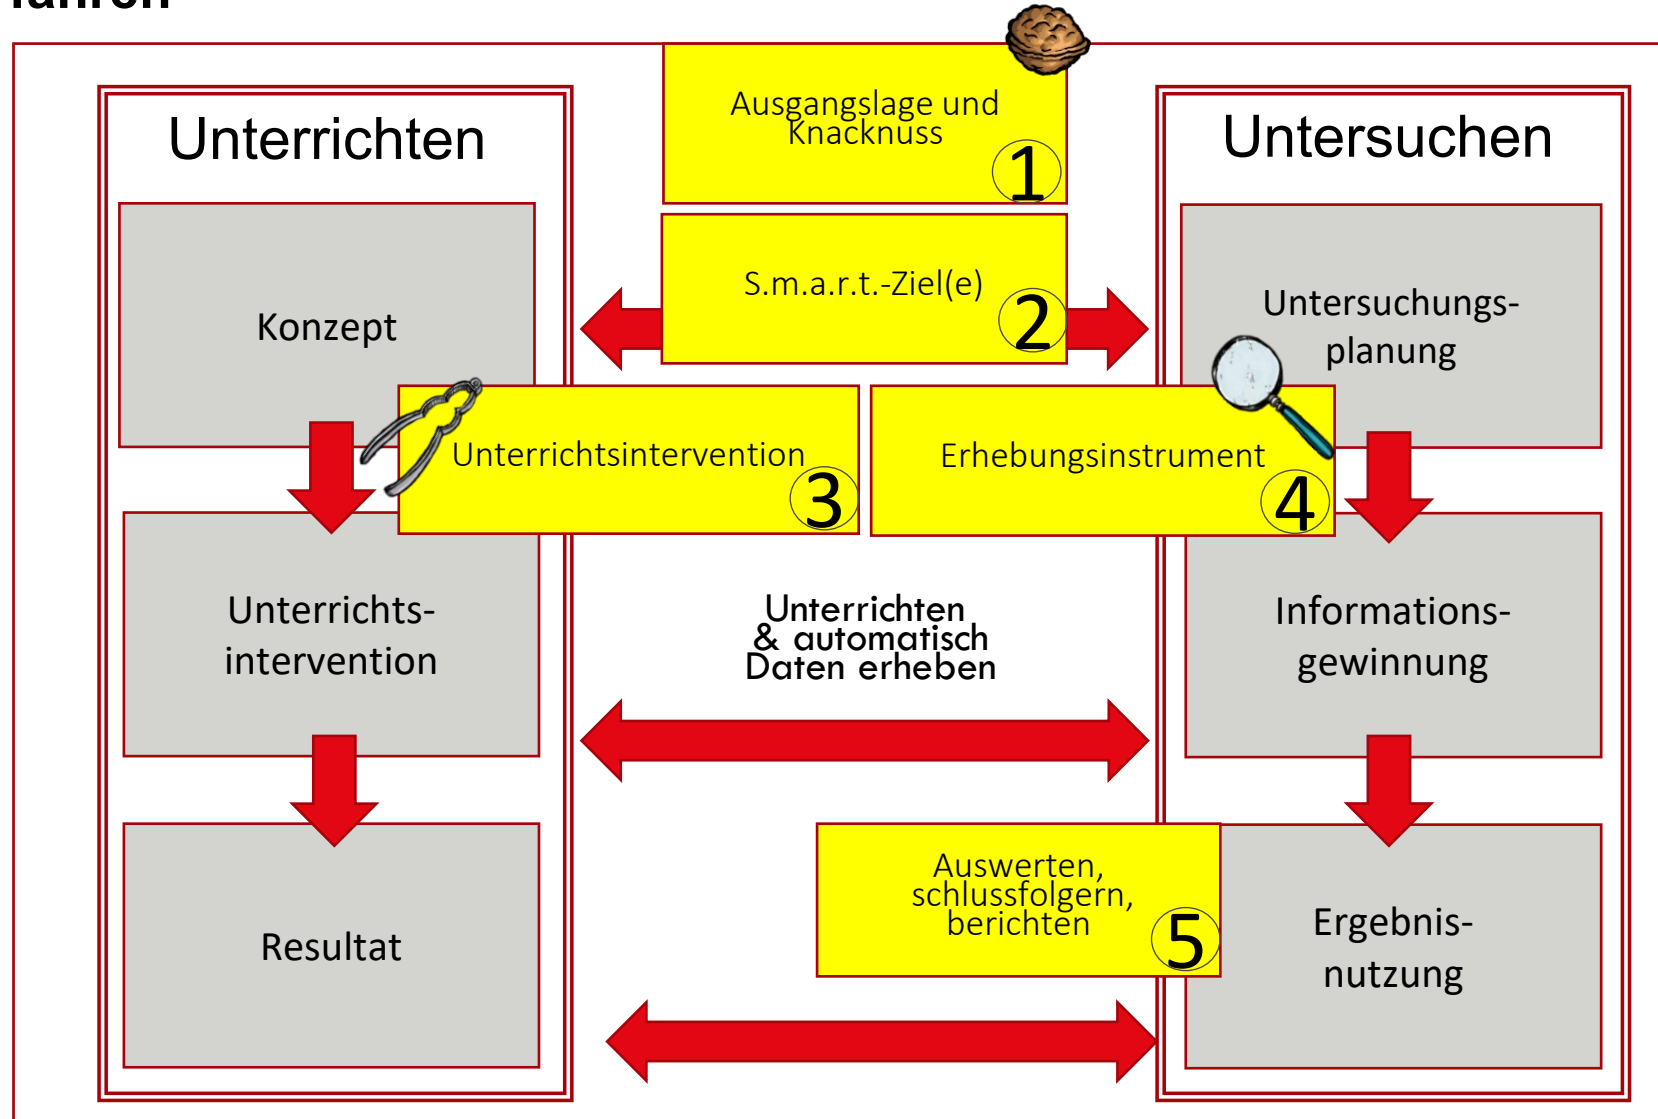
fahren

Unterrichten

Ausgangslage und Knacknuss
1

Untersuchen

S.m.a.r.t.-Ziel(e)
2

Konzept

Untersuchungsplanung

Unterrichtsintervention
3

Erhebungsinstrument
4

Unterrichtsintervention

Unterrichten & automatisch Daten erheben

Informationsgewinnung

Auswerten, schlussfolgern, berichten
5

Resultat

Ergebnisnutzung